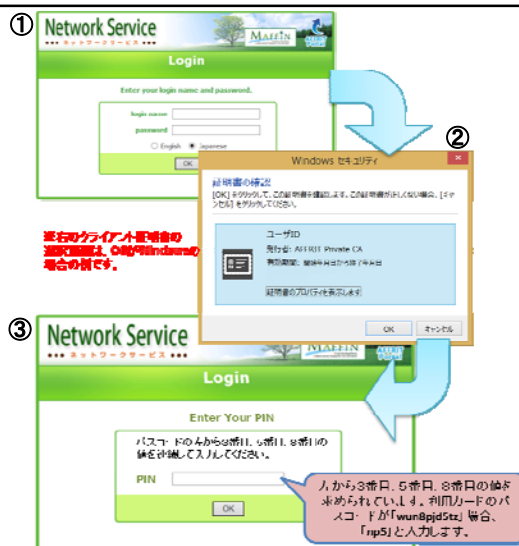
①

Network Service
●●● ネットワークサービス ●●●

MAFFIN

Login

Enter your login name and password.

login name

password

○ English ● Japanese

OK

②

Windows セキュリティ

証明書の確認

[OK] をクリックして、この証明書を確認します。この証明書が正しくない場合、[キャンセル] をクリックしてください。

ユーザID

発行者: AFFRIT Private CA

有効期間: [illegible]

証明書のプロパティを表示します

OK　キャンセル

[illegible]のクライアント証明書の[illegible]画面は、OS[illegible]Windows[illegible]の場合の例です。

③

Network Service
●●● ネットワークサービス ●●●

MAFFIN

Login

Enter Your PIN

パスコードの最から3番目、5番目、8番目の値を半角で入力してください。

PIN

OK

人から3番目、5番目、8番目の値が求められています。利用カードのパスコードが「wun8pjd5tz」場合、「np5」と入力します。